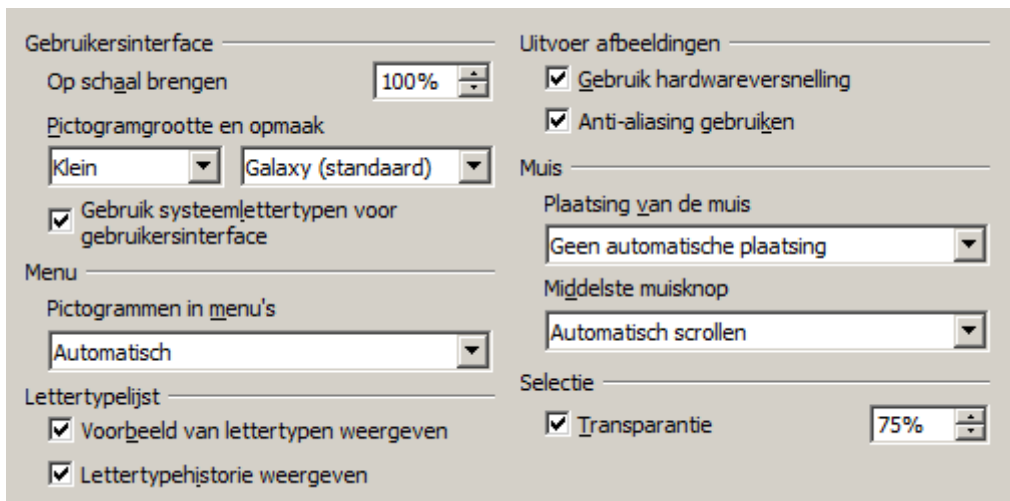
Gebruikersinterface

Op schaal brengen 100%

Pictogramgrootte en opmaak

Klein

Galaxy (standaard)

Gebruik systeemlettertypen voor gebruikersinterface

Menu

Pictogrammen in menu's

Automatisch

Lettertypelijst

Voorbeeld van lettertypen weergeven

Lettertypehistorie weergeven

Uitvoer afbeeldingen

Gebruik hardwareversnelling

Anti-aliasing gebruiken

Muis

Plaatsing van de muis

Geen automatische plaatsing

Middelste muisknop

Automatisch scrollen

Selectie

Transparantie 75%